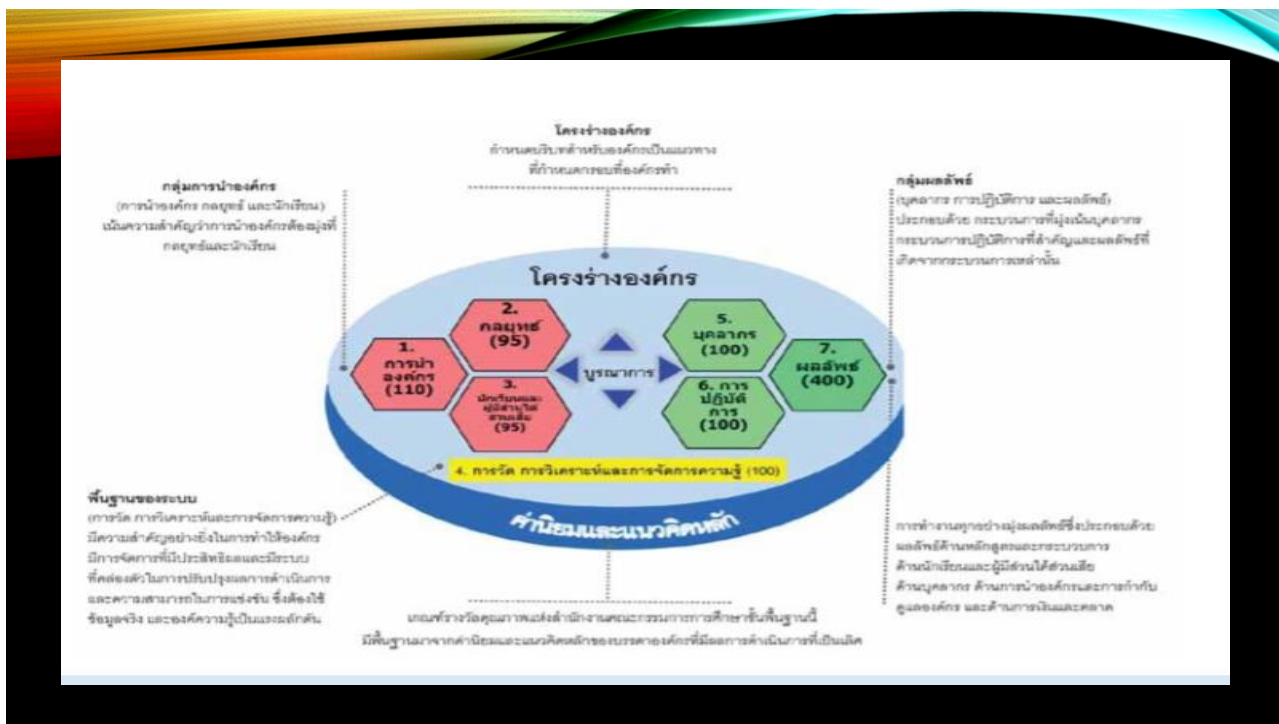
โครงร่างองค์กร
กำหนดบริบทสำหรับองค์กรเป็นแนวทางที่กำหนดระบบขององค์กรทำ

กลุ่มการนำองค์กร
(การนำองค์กร กลยุทธ์ และนักเรียน)
เน้นความสำคัญว่าการนำองค์กรต้องมุ่งที่กลยุทธ์และนักเรียน

กลุ่มผลลัพธ์
(บุคลากร การปฏิบัติการ และผลลัพธ์)
ประกอบด้วย กระบวนการที่มุ่งเน้นบุคลากร กระบวนการปฏิบัติการที่สำคัญและผลลัพธ์ที่เกิดจากกระบวนการเหล่านั้น

โครงร่างองค์กร

1. การนำองค์กร (110)
2. กลยุทธ์ (95)
3. นักเรียนและผู้มีส่วนได้ส่วนเสีย (95)
บูรณาการ
5. บุคลากร (100)
6. การปฏิบัติการ (100)
7. ผลลัพธ์ (400)

4. การวัด การวิเคราะห์และการจัดการความรู้ (100)

ค่านิยมและแนวคิดหลัก

พื้นฐานของระบบ
(การวัด การวิเคราะห์และการจัดการความรู้)
มีความสำคัญอย่างยิ่งในการทำให้องค์กรมีการจัดการที่มีประสิทธิผลและมีระบบที่คล่องตัวในการปรับปรุงและการดำเนินการ และความสามารถในการแข่งขัน ซึ่งต้องใช้ข้อมูลจริง และองค์ความรู้เป็นแรงผลักดัน

การทำงานทุกอย่างมุ่งผลลัพธ์ซึ่งประกอบด้วยผลลัพธ์ด้านหลักสูตรและกระบวนการ ด้านนักเรียนและผู้มีส่วนได้ส่วนเสีย ด้านบุคลากร ด้านการนำองค์กรและการกำกับดูแลองค์กร และด้านการเงินและตลาด

เกณฑ์รางวัลคุณภาพแห่งสำนักงานคณะกรรมการการศึกษาขั้นพื้นฐานนี้
มีพื้นฐานมาจากค่านิยมและแนวคิดหลักของบรรดาองค์กรที่มีผลการดำเนินการที่เป็นเลิศ